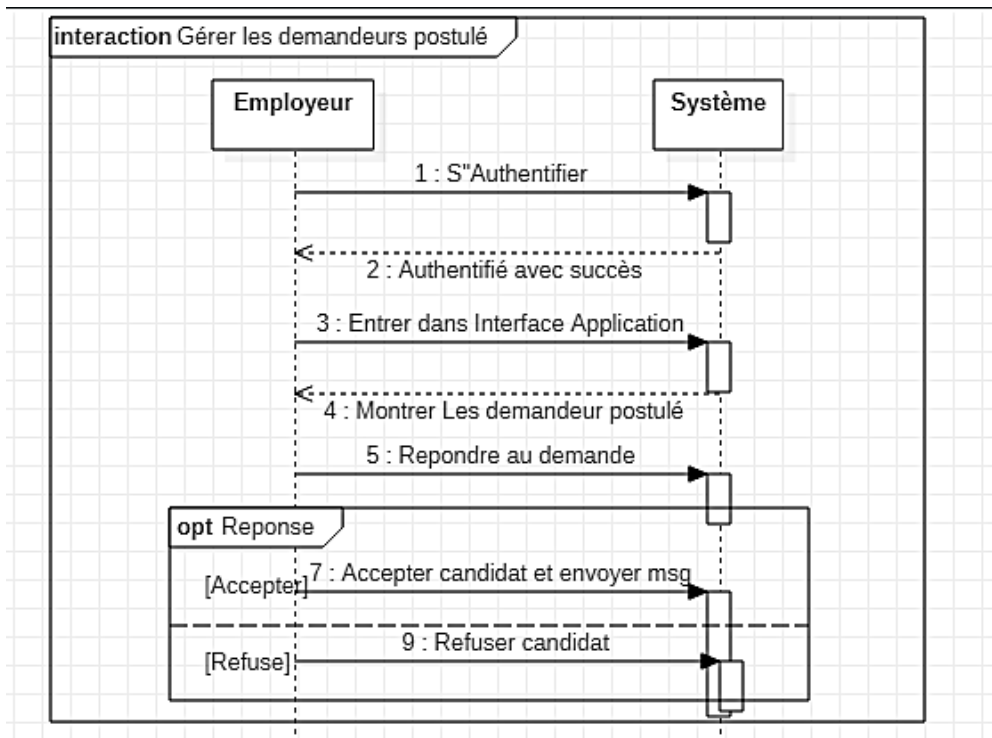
interaction Gérer les demandeurs postulé

Employeur

Système

1 : S"Authentifier

2 : Authentifié avec succès

3 : Entrer dans Interface Application

4 : Montrer Les demandeur postulé

5 : Repondre au demande

opt Reponse

[Accepter]

7 : Accepter candidat et envoyer msg

[Refuse]

9 : Refuser candidat